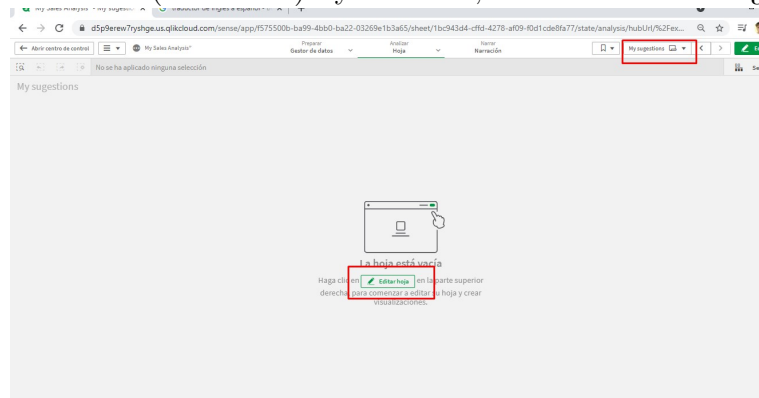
My Sales Analysis - My sugestio... × traductor de inglés a español - ... × +

d5p9erew7ryshge.us.qlikcloud.com/sense/app/f575500b-ba99-4bb0-ba22-03269e1b3a65/sheet/1bc943d4-cffd-4278-af09-f0d1cde8fa77/state/analysis/hubUrl/%2Fex...

Abrir centro de control

My Sales Analysis

Preparar
Gestor de datos

Analizar
Hoja

Narrar
Narración

My sugestions

No se ha aplicado ninguna selección

My sugestions

La hoja está vacía

Haga clic en Editar hoja en la parte superior derecha para comenzar a editar su hoja y crear visualizaciones.